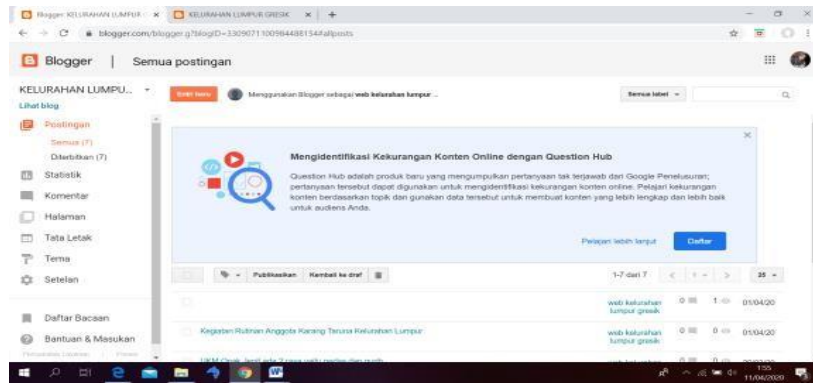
Blogger: KELURAHAN LUMPUR × KELURAHAN LUMPUR GRESIK × +

blogger.com/blogger.g?blogID=3309071100984481​54#allposts

Blogger | Semua postingan

KELURAHAN LUMPU...
Lihat blog

Postingan
Semua (7)
Diterbitkan (7)
Statistik
Komentar
Halaman
Tata Letak
Tema
Setelan

Daftar Bacaan
Bantuan & Masukan

Entri baru
Menggunakan Blogger sebagai web kelurahan lumpur ...
Semua label

Mengidentifikasi Kekurangan Konten Online dengan Question Hub
Question Hub adalah produk baru yang mengumpulkan pertanyaan tak terjawab dari Google Penelusuran; pertanyaan tersebut dapat digunakan untuk mengidentifikasi kekurangan konten online. Pelajari kekurangan konten berdasarkan topik dan gunakan data tersebut untuk membuat konten yang lebih lengkap dan lebih baik untuk audiens Anda.

Pelajari lebih lanjut
Daftar

Publikasikan Kembali ke draf
1-7 dari 7
25

web kelurahan lumpur gresik 0 1 01/04/20
Kegiatan Rutinan Anggota Karang Taruna Kelurahan Lumpur web kelurahan lumpur gresik 0 0 01/04/20
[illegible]

1:55
11/04/2020